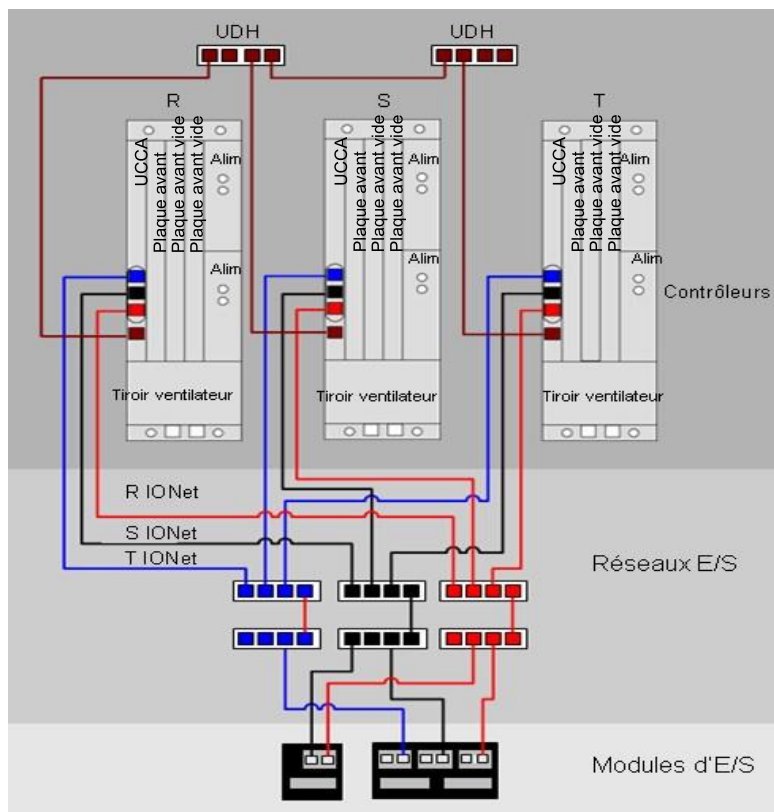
UDH
UDH
R
S
T
UCCA
Plaque avant vide
Plaque avant vide
Plaque avant vide
Alim
Alim
UCCA
Plaque avant vide
Plaque avant vide
Plaque avant vide
Alim
Alim
UCCA
Plaque avant
Plaque avant vide
Plaque avant vide
Alim
Alim
Contrôleurs
Tiroir ventilateur
Tiroir ventilateur
Tiroir ventilateur
R IONet
S IONet
T IONet
Réseaux E/S
Modules d'E/S